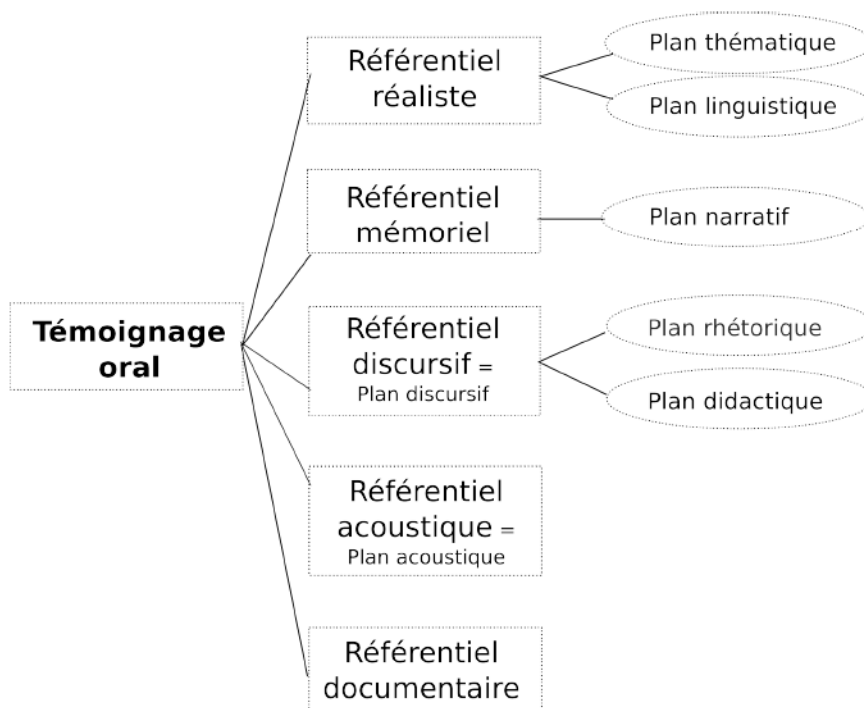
Témoignage oral

Référentiel réaliste

Plan thématique

Plan linguistique

Référentiel mémoriel

Plan narratif

Référentiel discursif = Plan discursif

Plan rhétorique

Plan didactique

Référentiel acoustique = Plan acoustique

Référentiel documentaire